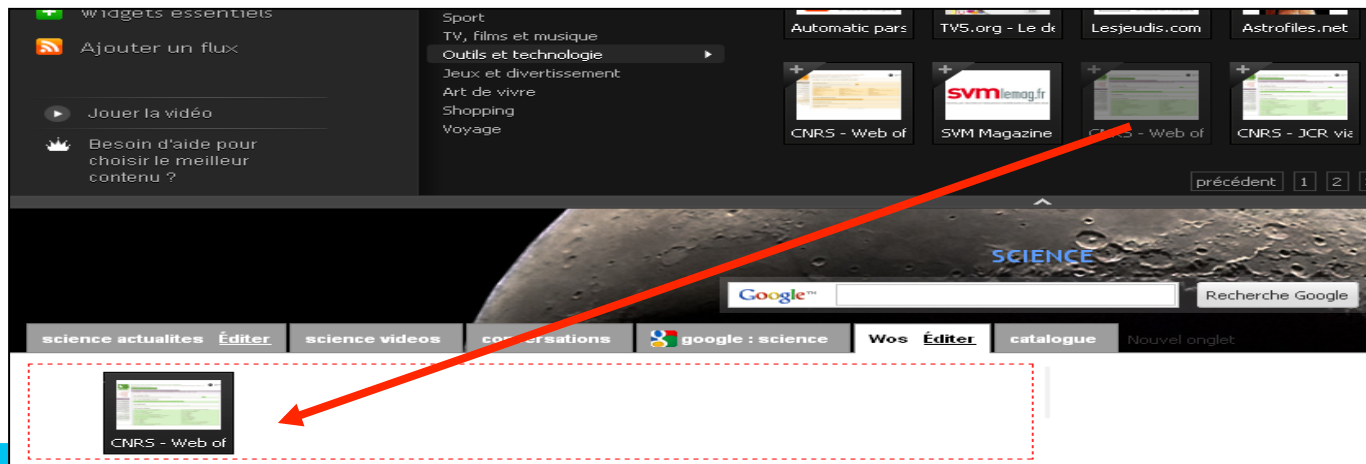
Widgets essentiels

Ajouter un flux

Jouer la vidéo

Besoin d'aide pour choisir le meilleur contenu ?

Sport
TV, films et musique
Outils et technologie
Jeux et divertissement
Art de vivre
Shopping
Voyage

Automatic pars
TV5.org - Le de
Lesjeudis.com
Astrofiles.net

svmlemag.fr

CNRS - Web of
SVM Magazine
CNRS - Web of
CNRS - JCR via

précédent 1 2

SCIENCE

Google™

Recherche Google

science actualites Éditer
science videos
conversations
google : science
Wos Éditer
catalogue
Nouvel onglet

CNRS - Web of